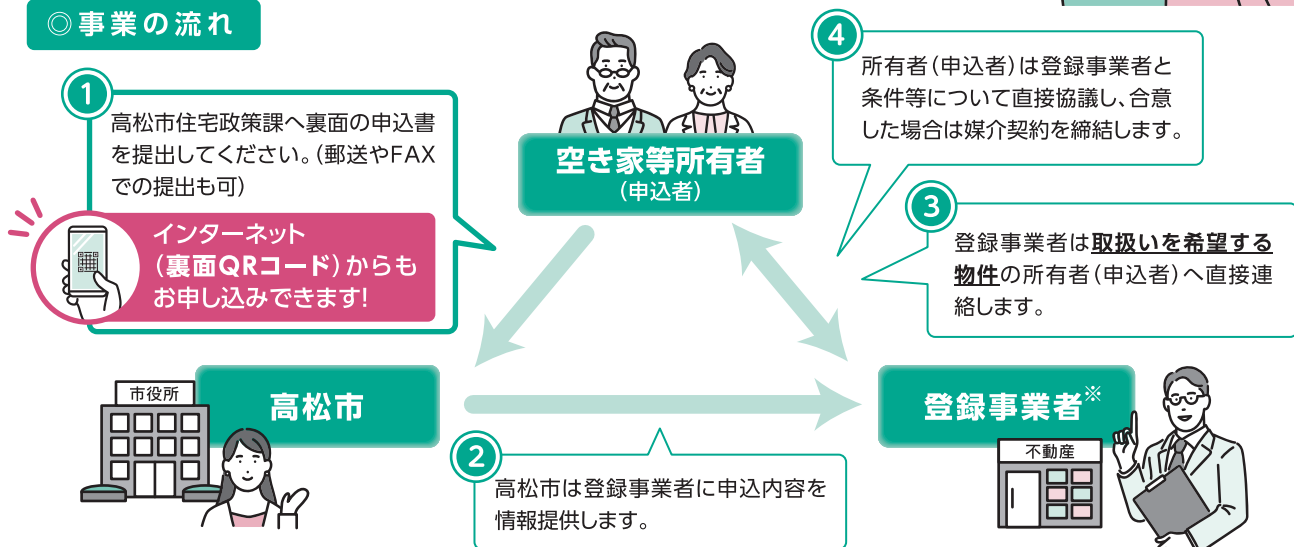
◎事業の流れ

1
高松市住宅政策課へ裏面の申込書を提出してください。(郵送やFAXでの提出も可)

インターネット(裏面QRコード)からもお申し込みできます!

空き家等所有者
(申込者)

4
所有者(申込者)は登録事業者と条件等について直接協議し、合意した場合は媒介契約を締結します。

3
登録事業者は取扱いを希望する物件の所有者(申込者)へ直接連絡します。

市役所

高松市

登録事業者※

不動産

2
高松市は登録事業者に申込内容を情報提供します。